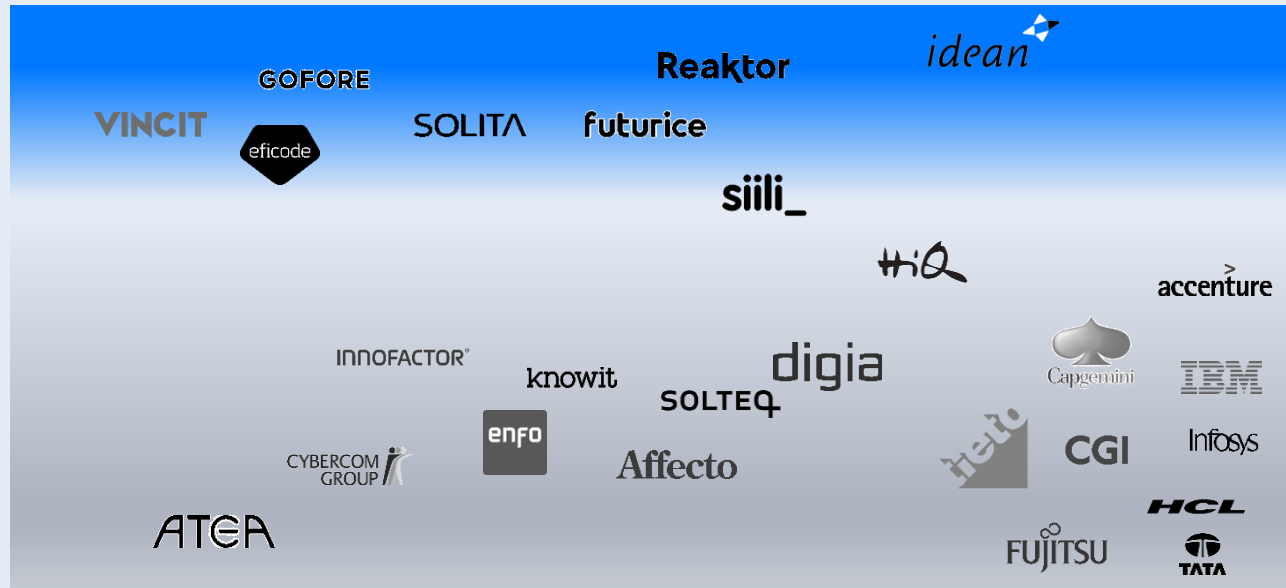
Reaktor

idean

GOFORE

VINCIT

eficode

SOLITA

futurice

siili_

HiQ

accenture

INNOFACTOR

knowit

digia

SOLTEQ

Capgemini

IBM

enfo

CYBERCOM GROUP

Affecto

tieto

CGI

Infosys

ATEA

HCL

FUJITSU

TATA